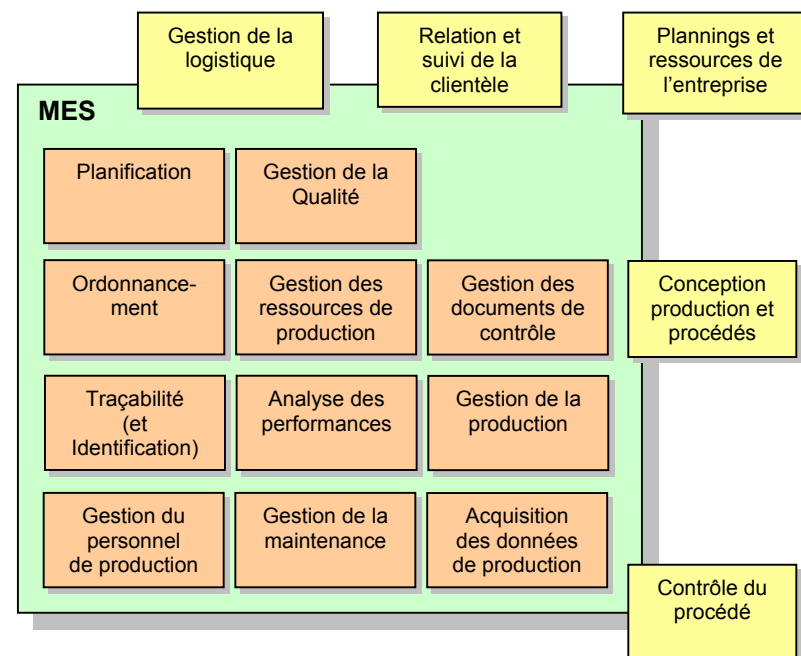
Gestion de la logistique

Relation et suivi de la clientèle

Plannings et ressources de l'entreprise

MES

Planification

Gestion de la Qualité

Ordonnancement

Gestion des ressources de production

Gestion des documents de contrôle

Conception production et procédés

Traçabilité (et Identification)

Analyse des performances

Gestion de la production

Gestion du personnel de production

Gestion de la maintenance

Acquisition des données de production

Contrôle du procédé